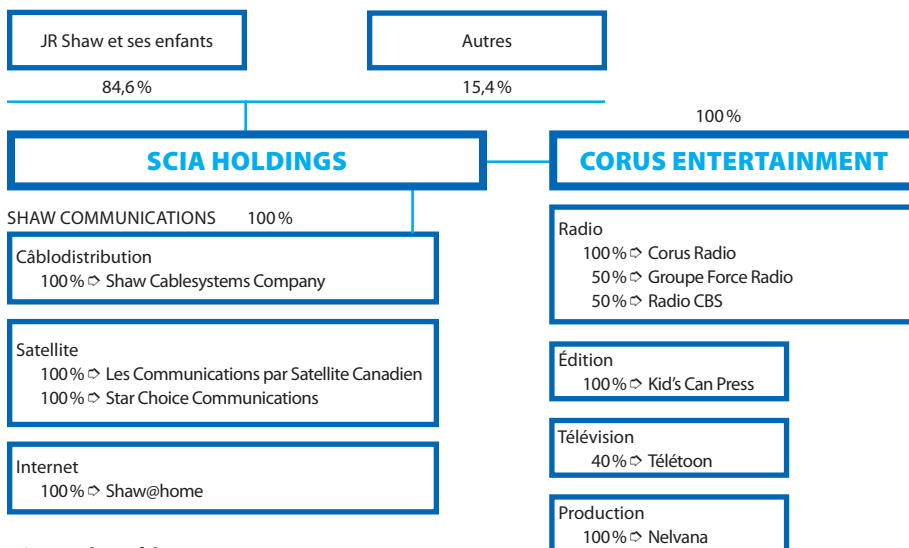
JR Shaw et ses enfants

Autres

84,6 %

15,4 %

100 %

SCIA HOLDINGS

CORUS ENTERTAINMENT

SHAW COMMUNICATIONS 100 %

Câblodistribution
100 % ➪ Shaw Cablesystems Company

Satellite
100 % ➪ Les Communications par Satellite Canadien
100 % ➪ Star Choice Communications

Internet
100 % ➪ Shaw@home

Radio
100 % ➪ Corus Radio
50 % ➪ Groupe Force Radio
50 % ➪ Radio CBS

Édition
100 % ➪ Kid's Can Press

Télévision
40 % ➪ Télétoon

Production
100 % ➪ Nelvana

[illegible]